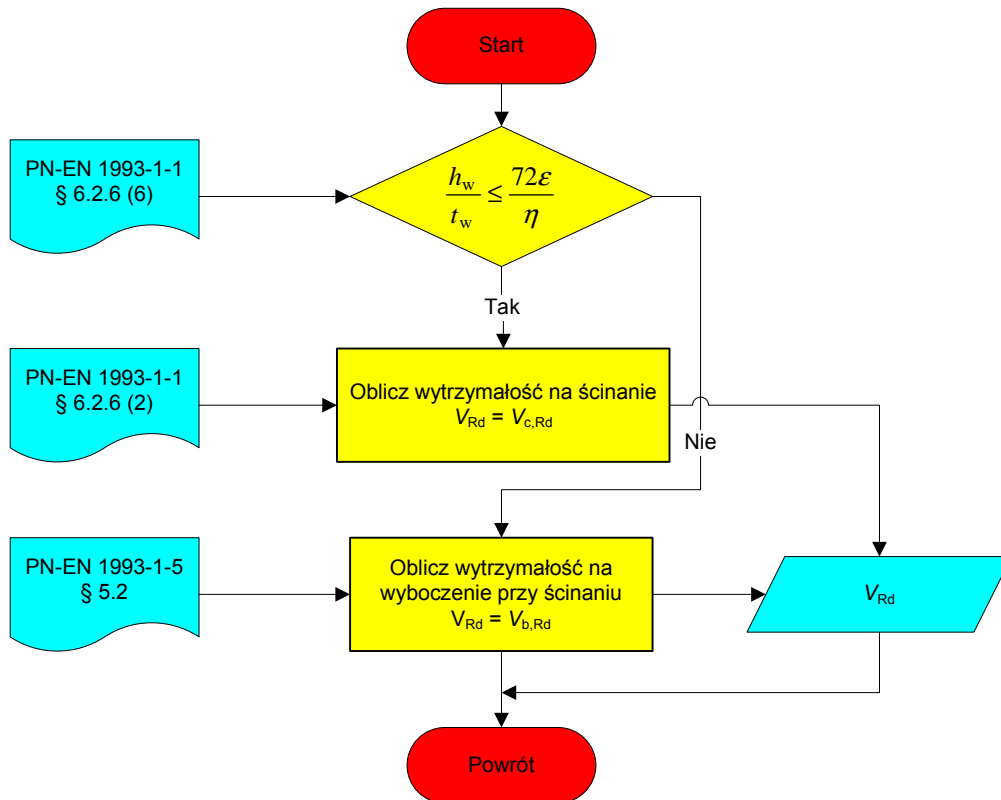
Start

PN-EN 1993-1-1
§ 6.2.6 (6)

$\frac{h_w}{t_w} \leq \frac{72\varepsilon}{\eta}$

Tak

PN-EN 1993-1-1
§ 6.2.6 (2)

Oblicz wytrzymałość na ścinanie
$V_{Rd} = V_{c,Rd}$

Nie

PN-EN 1993-1-5
§ 5.2

Oblicz wytrzymałość na wyboczenie przy ścinaniu
$V_{Rd} = V_{b,Rd}$

$V_{Rd}$

Powrót